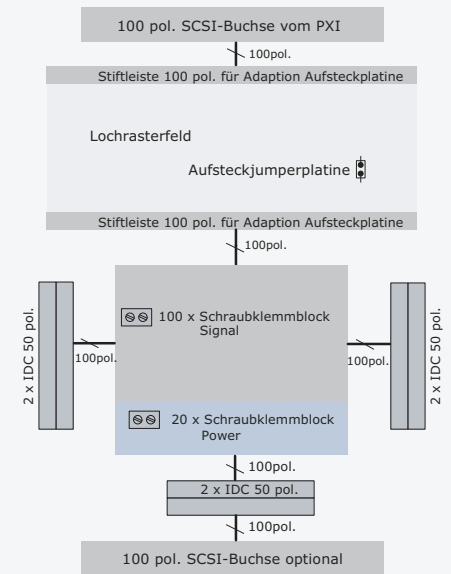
100 pol. SCSI-Buchse vom PXI

100pol.

Stiftleiste 100 pol. für Adaption Aufsteckplatine

Lochrasterfeld

Aufsteckjumperplatine

Stiftleiste 100 pol. für Adaption Aufsteckplatine

100pol.

2 x IDC 50 pol.

100pol.

100 x Schraubklemmblock Signal

100pol.

2 x IDC 50 pol.

20 x Schraubklemmblock Power

100pol.

2 x IDC 50 pol.

100pol.

100 pol. SCSI-Buchse optional